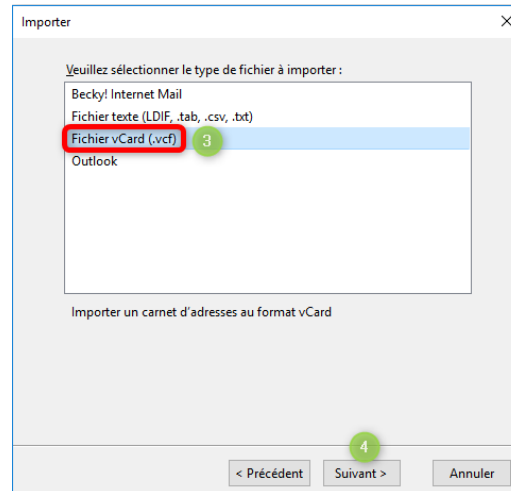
Importer

×

Veuillez sélectionner le type de fichier à importer :

Becky! Internet Mail
Fichier texte (LDIF, .tab, .csv, .txt)
Fichier vCard (.vcf)
3
Outlook

Importer un carnet d'adresses au format vCard

4

< Précédent
Suivant >
Annuler